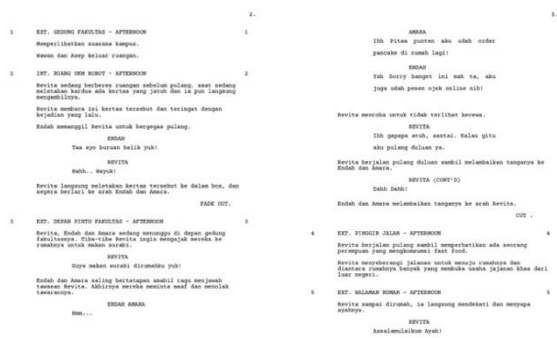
2.

1 EXT. GEDUNG FAKULTAS - AFTERNOON 1

Memperlihatkan suasana kampus.

Wahyu dan Asep keluar ruangan.

2 INT. RUANG UKM ROBOT - AFTERNOON 2

Revita sedang berberes ruangan sebelum pulang. saat sedang meletakan kardus ada kertas yang jatuh dan ia pun langsung mengambilnya.

Revita membaca isi kertas tersebut dan teringat dengan kejadian yang lalu.

Endah memanggil Revita untuk bergegas pulang.

ENDAH
Yaa ayo buruan balik yuk!

REVITA
Hahh.. Hayuk!

Revita langsung meletakan kertas tersebut ke dalam box, dan segera berlari ke arah Endah dan Amara.

FADE OUT.

3 EXT. DEPAN PINTU FAKULTAS - AFTERNOON 3

Revita, Endah dan Amara sedang menunggu di depan gedung fakultasnya. Tiba-tiba Revita ingin mengajak mereka ke rumahnya untuk makan surabi.

REVITA
Guys makan surabi dirumahku yuk!

Endah dan Amara saling bertatapan ambil ragu menjawab tawaran Revita. Akhirnya mereka meminta maaf dan menolak tawarannya.

ENDAH AMARA
Hmm...

3.

AMARA
Ihh Pitaa punten aku udah order pancake di rumah lagi!

ENDAH
Yah Sorry banget ini mah ta, aku juga udah pesen ojek online nih!

Revita mencoba untuk tidak terlihat kecewa.

REVITA
Ihh gapapa atuh, santai. Kalau gitu aku pulang duluan ya.

Revita berjalan pulang duluan sambil melambaikan tangannya ke Endah dan Amara.

REVITA (CONT'D)
Dahh Dahh!

Endah dan Amara melambaikan tangannya ke arah Revita.

CUT .

4 EXT. PINGGIR JALAN - AFTERNOON 4

Revita berjalan pulang sambil memperhatikan ada seorang perempuan yang mengkonsumsi fast food.

Revita menyebrangi jalanan untuk menuju rumahnya dan diantara rumahnya banyak yang membuka usaha jajanan khas dari luar negeri.

5 EXT. HALAMAN RUMAH - AFTERNOON 5

Revita sampai dirumah, ia langsung mendekati dan menyapa ayahnya.

REVITA
Assalamualaikum Ayah!